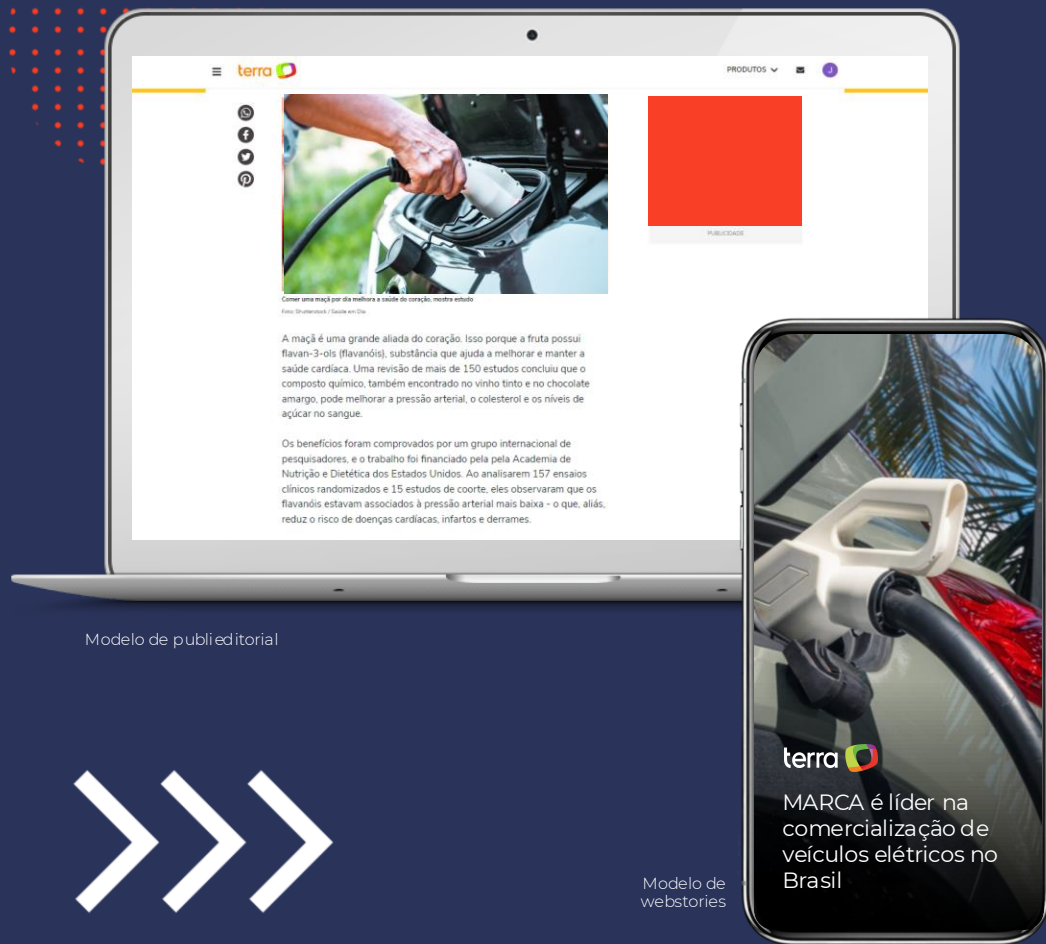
terra

PRODUTOS

Comer uma maçã por dia melhora a saúde do coração, mostra estudo

Foto: Shutterstock / Saúde em Dia

PUBLICIDADE

A maçã é uma grande aliada do coração. Isso porque a fruta possui flavan-3-ols (flavanóis), substância que ajuda a melhorar e manter a saúde cardíaca. Uma revisão de mais de 150 estudos concluiu que o composto químico, também encontrado no vinho tinto e no chocolate amargo, pode melhorar a pressão arterial, o colesterol e os níveis de açúcar no sangue.

Os benefícios foram comprovados por um grupo internacional de pesquisadores, e o trabalho foi financiado pela pela Academia de Nutrição e Dietética dos Estados Unidos. Ao analisarem 157 ensaios clínicos randomizados e 15 estudos de coorte, eles observaram que os flavanóis estavam associados à pressão arterial mais baixa - o que, aliás, reduz o risco de doenças cardíacas, infartos e derrames.

Modelo de publieditorial

terra

MARCA é líder na comercialização de veículos elétricos no Brasil

Modelo de webstories